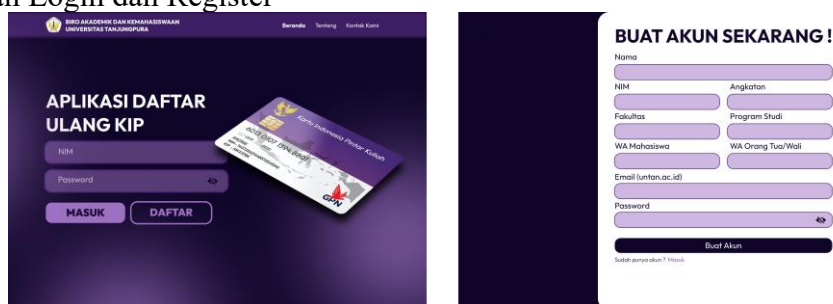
an Login dan Register

BIRO AKADEMIK DAN KEMAHASISWAAN
UNIVERSITAS TANJUNGPURA

Beranda Tentang Kontak Kami

APLIKASI DAFTAR ULANG KIP

NIM

Password

MASUK DAFTAR

Kartu Indonesia Pintar Kuliah

6013 0107 1994 6869

GPN

BUAT AKUN SEKARANG !

Nama

NIM

Angkatan

Fakultas

Program Studi

WA Mahasiswa

WA Orang Tua/Wali

Email (untan.ac.id)

Password

Buat Akun

Sudah punya akun ? Masuk